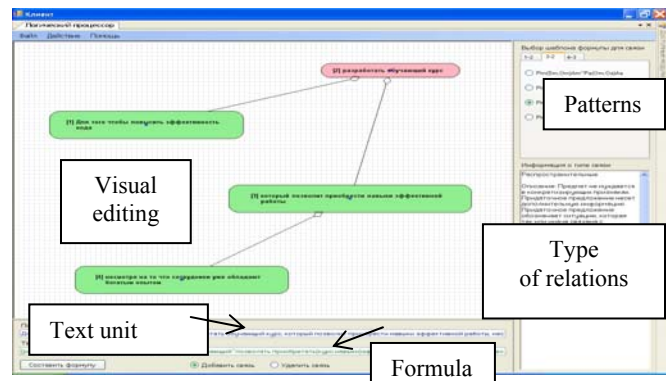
Клиент
Логический процессор
Файл Действие Помощь

[2] разработать обучающий курс
[1] Для того чтобы повысить эффективность кода
[1] который позволит приобрести навыки эффективной работы
[4] несмотря на то что сотрудники уже обладают богатым опытом

Выбор шаблона формулы для связи
1-2 2-2 4-3

Информация о типе связи
Распространительные
Основное: Предмет не нуждается в конкретизирующих признаках. Придаточное предложение несет дополнительную информацию. Придаточное предложение описывает ситуацию, которая так или иначе связана с

Составить формулу
Добавить связь
Удалить связь

Patterns
Visual editing
Type of relations
Text unit
Formula